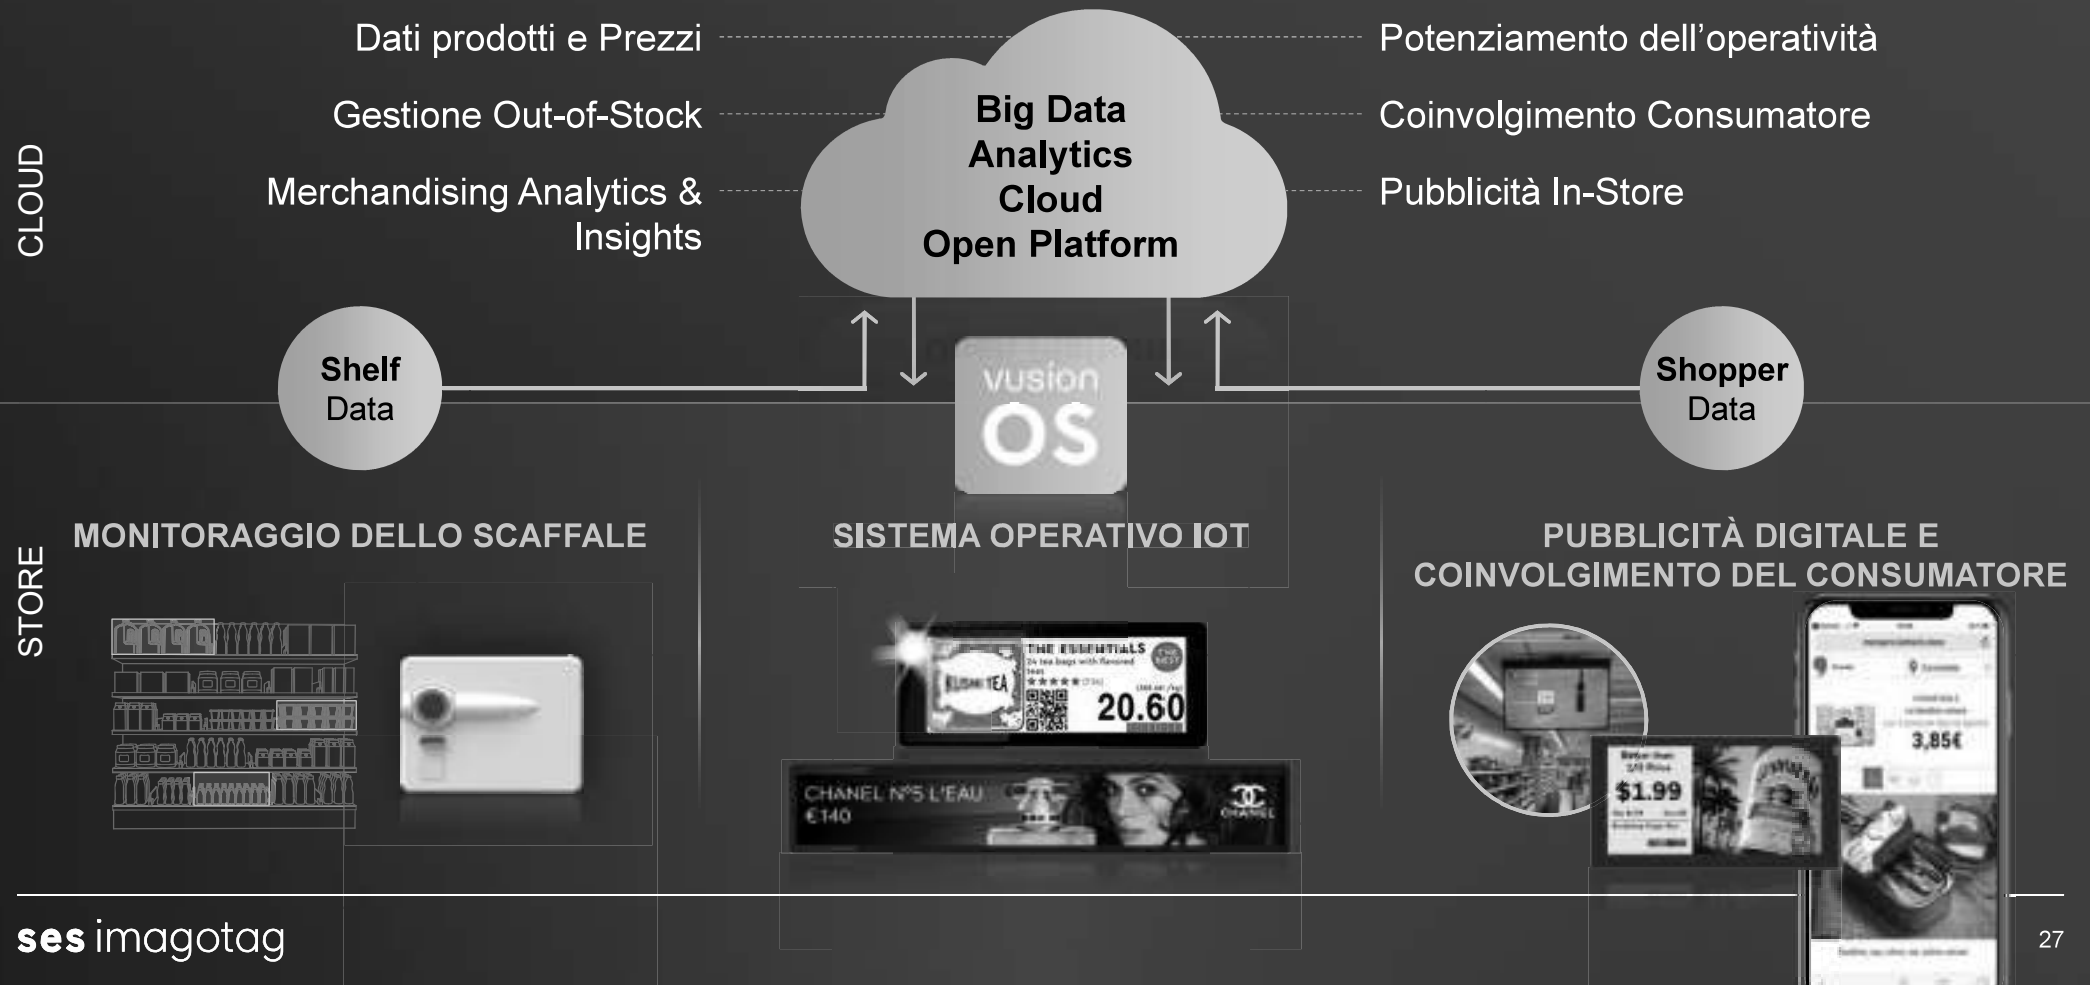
CLOUD

Dati prodotti e Prezzi

Gestione Out-of-Stock

Merchandising Analytics & Insights

Big Data Analytics Cloud Open Platform

Potenziamento dell'operatività

Coinvolgimento Consumatore

Pubblicità In-Store

Shelf Data

vusion OS

Shopper Data

STORE

MONITORAGGIO DELLO SCAFFALE

SISTEMA OPERATIVO IOT

PUBBLICITÀ DIGITALE E COINVOLGIMENTO DEL CONSUMATORE

THE ESSENTIALS

KUSMI TEA

20.60

CHANEL N°5 L'EAU
€140

CHANEL

$1.99

3,85€

ses imagotag

27